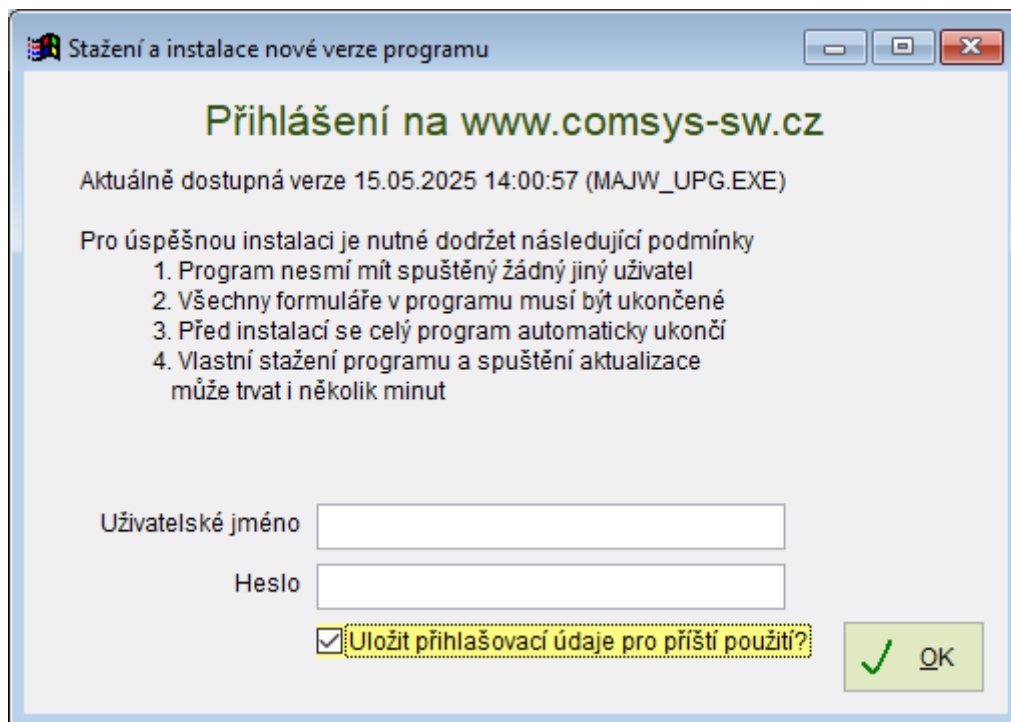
Stažení a instalace nové verze programu

Přihlášení na www.comsys-sw.cz

Aktuálně dostupná verze 15.05.2025 14:00:57 (MAJW_UPG.EXE)

Pro úspěšnou instalaci je nutné dodržet následující podmínky
1. Program nesmí mít spuštěný žádný jiný uživatel
2. Všechny formuláře v programu musí být ukončené
3. Před instalací se celý program automaticky ukončí
4. Vlastní stažení programu a spuštění aktualizace může trvat i několik minut

Uživatelské jméno

Heslo

Uložit přihlašovací údaje pro příští použití?

OK